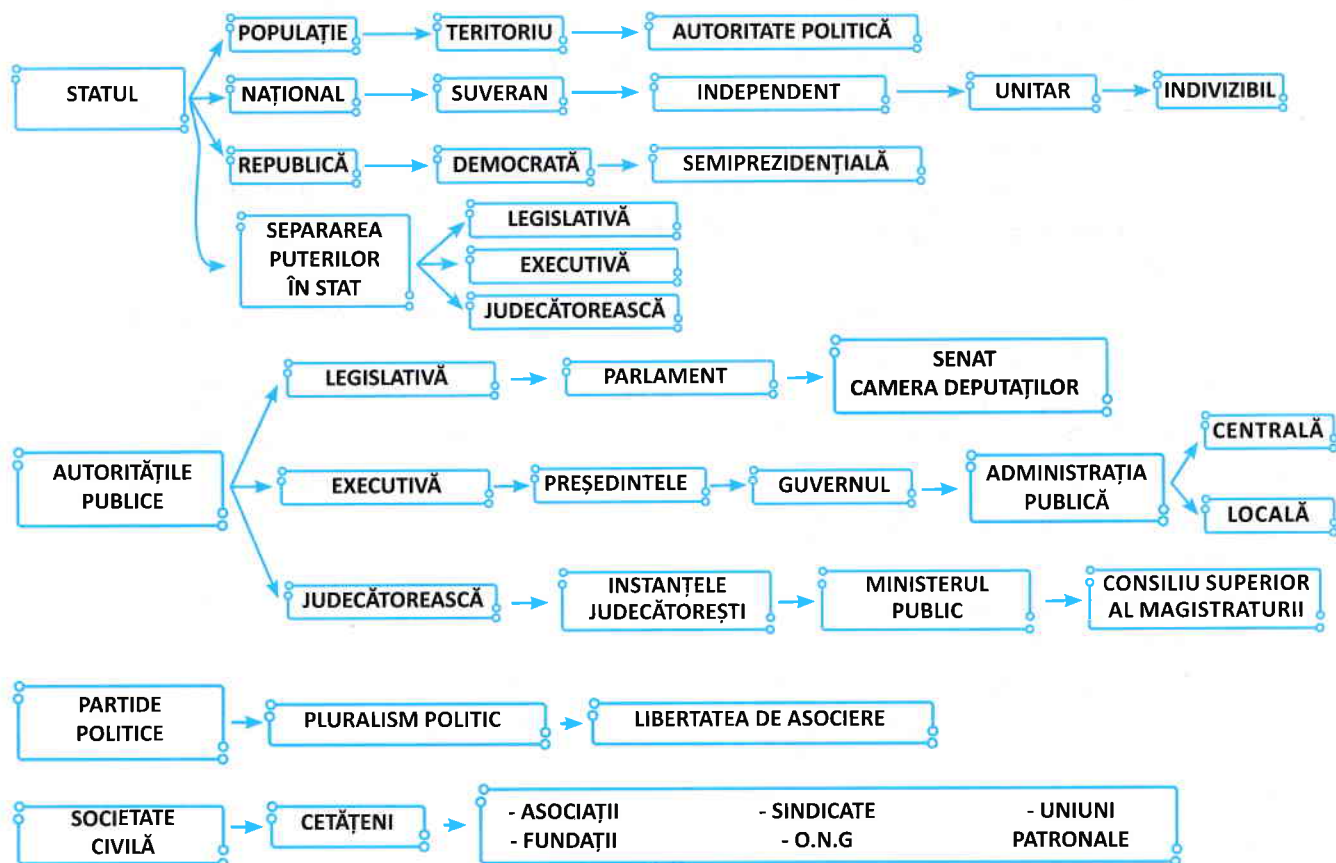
STATUL

POPULAȚIE
TERITORIU
AUTORITATE POLITICĂ

NAȚIONAL
SUVERAN
INDEPENDENT
UNITAR
INDIVIZIBIL

REPUBLICĂ
DEMOCRATĂ
SEMIPREZIDENȚIALĂ

SEPARAREA PUTERILOR ÎN STAT
LEGISLATIVĂ
EXECUTIVĂ
JUDECĂTOREASCĂ

AUTORITĂȚILE PUBLICE

LEGISLATIVĂ
PARLAMENT
SENAT
CAMERA DEPUTAȚILOR

EXECUTIVĂ
PREȘEDINTELE
GUVERNUL
ADMINISTRAȚIA PUBLICĂ
CENTRALĂ
LOCALĂ

JUDECĂTOREASCĂ
INSTANȚELE JUDECĂTOREȘTI
MINISTERUL PUBLIC
CONSILIU SUPERIOR AL MAGISTRATURII

PARTIDE POLITICE
PLURALISM POLITIC
LIBERTATEA DE ASOCIERE

SOCIETATE CIVILĂ
CETĂȚENI
- ASOCIAȚII
- FUNDAȚII
- SINDICATE
- O.N.G
- UNIUNI PATRONALE